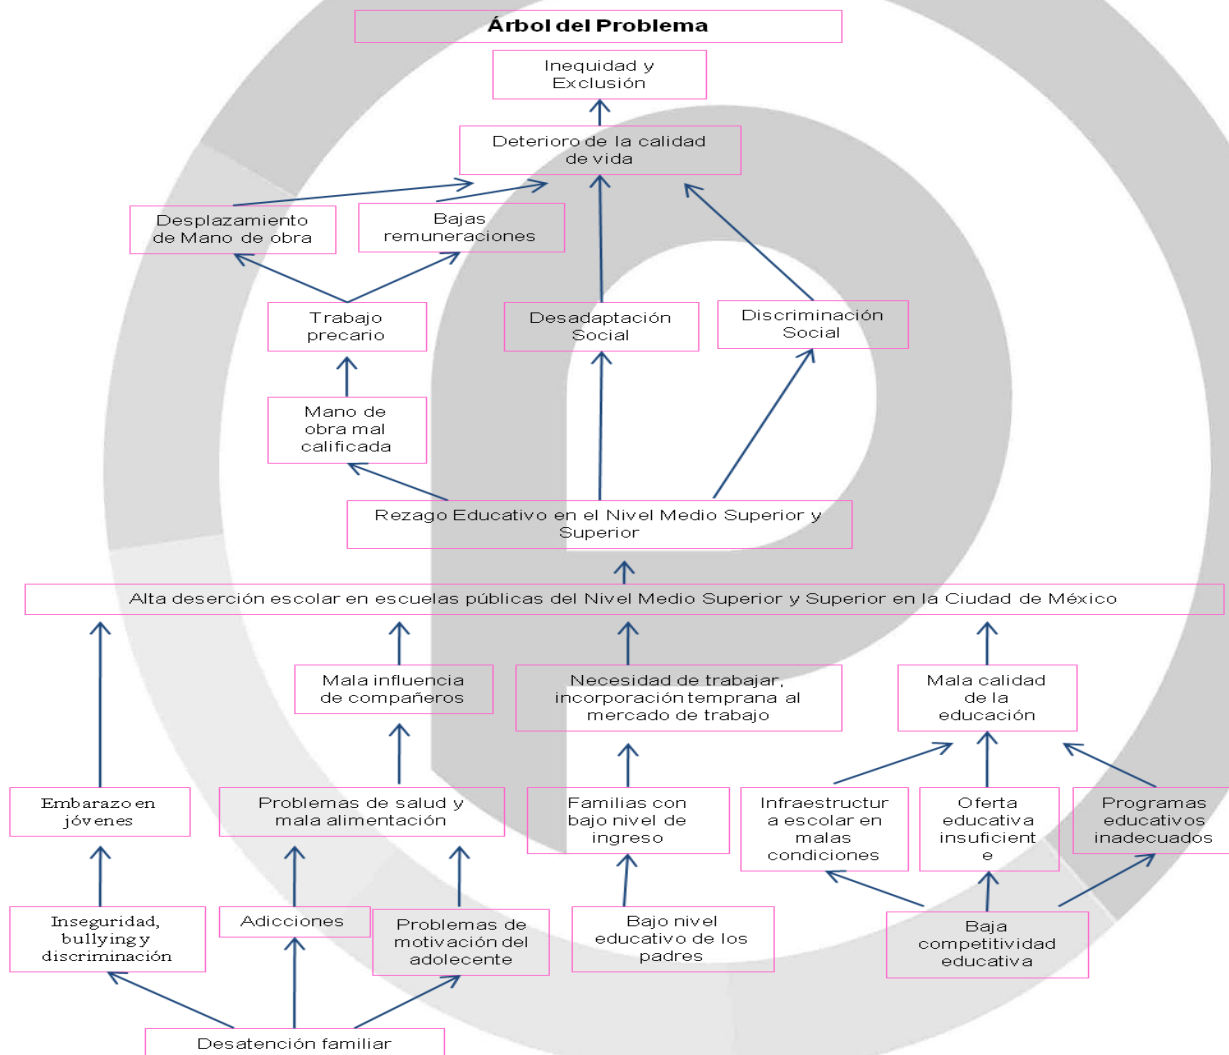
Árbol del Problema

Inequidad y Exclusión

Deterioro de la calidad de vida

Desplazamiento de Mano de obra

Bajas remuneraciones

Trabajo precario

Desadaptación Social

Discriminación Social

Mano de obra mal calificada

Rezago Educativo en el Nivel Medio Superior y Superior

Alta deserción escolar en escuelas públicas del Nivel Medio Superior y Superior en la Ciudad de México

Mala influencia de compañeros

Necesidad de trabajar, incorporación temprana al mercado de trabajo

Mala calidad de la educación

Embarazo en jóvenes

Problemas de salud y mala alimentación

Familias con bajo nivel de ingreso

Infraestructura escolar en malas condiciones

Oferta educativa insuficiente

Programas educativos inadecuados

Inseguridad, bullying y discriminación

Adicciones

Problemas de motivación del adolecente

Bajo nivel educativo de los padres

Baja competitividad educativa

Desatención familiar